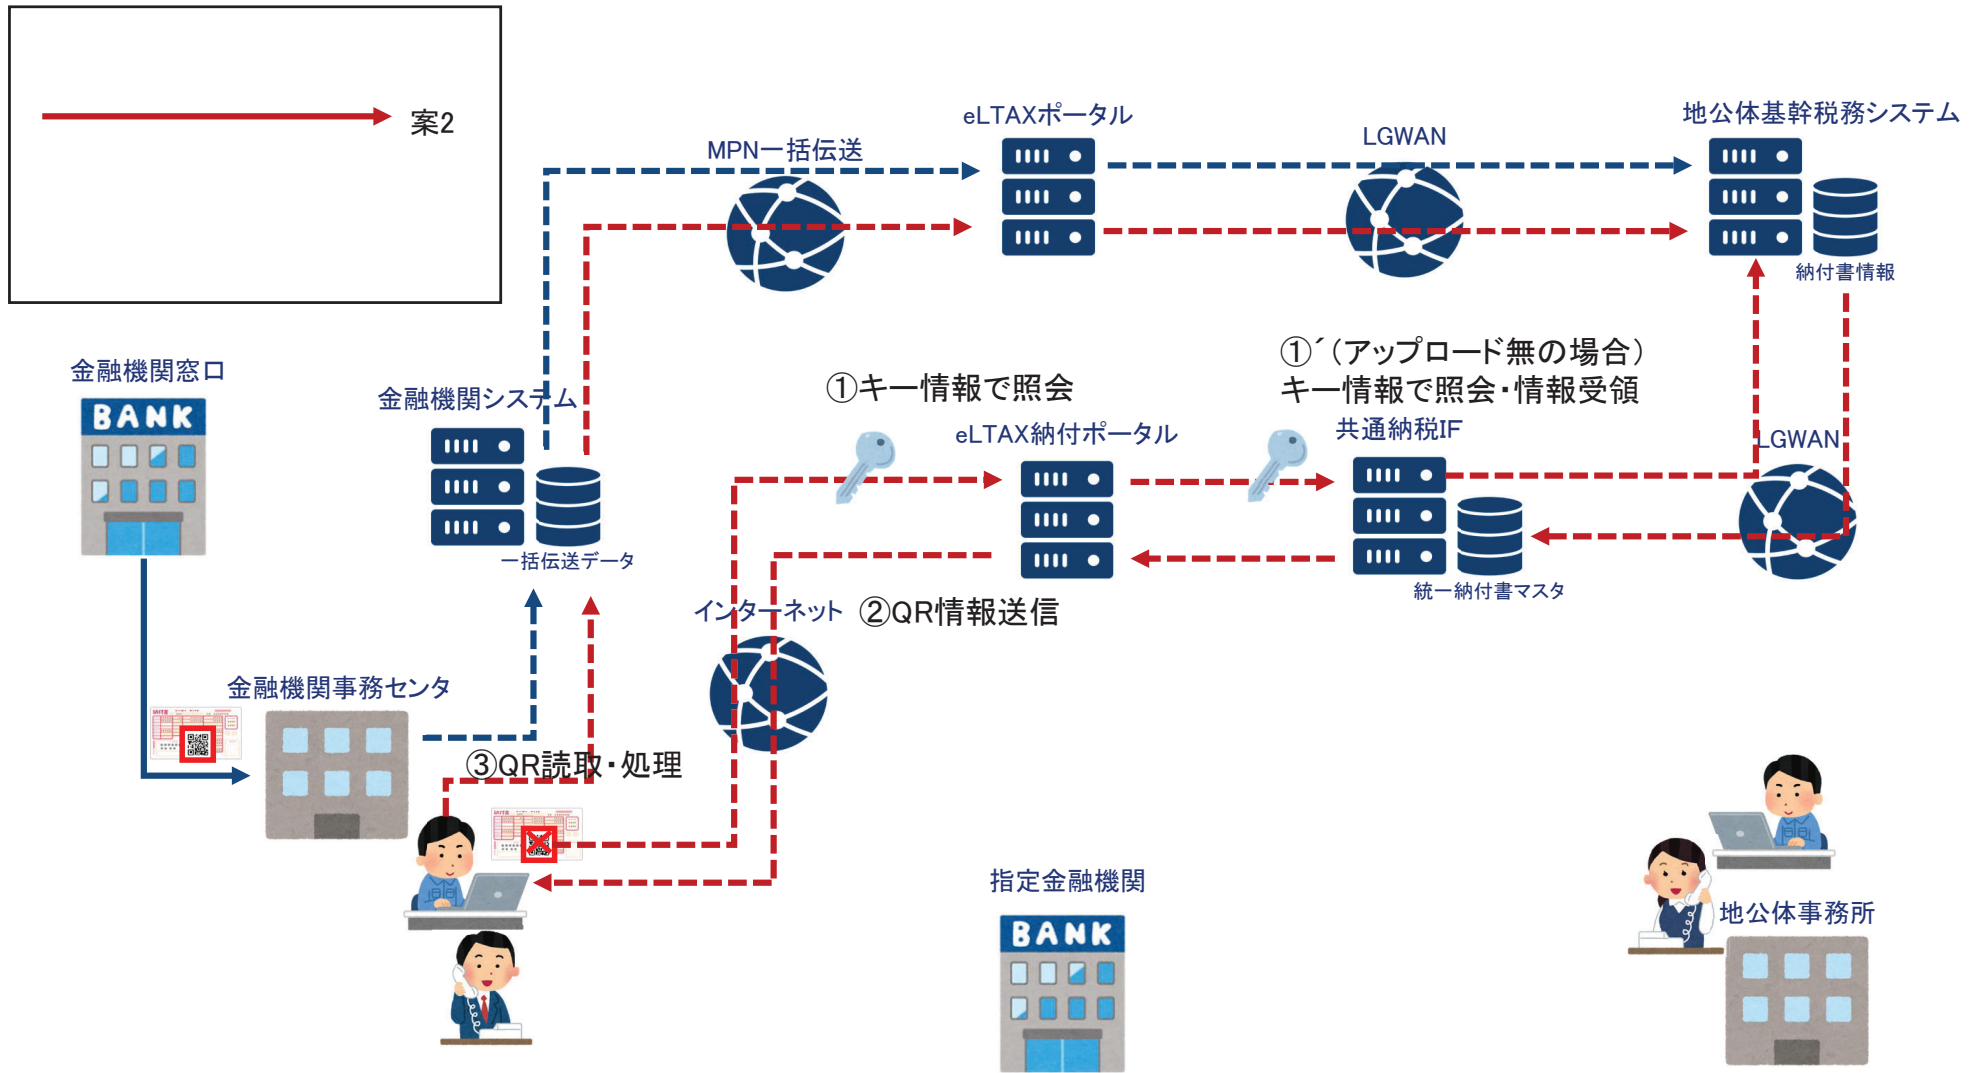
案2

MPN一括伝送

eLTAXポータル

LGWAN

地公体基幹税務システム

納付書情報

金融機関窓口

BANK

金融機関システム

一括伝送データ

①キー情報で照会

eLTAX納付ポータル

①´(アップロード無の場合)
キー情報で照会・情報受領

共通納税IF

LGWAN

統一納付書マスタ

インターネット

②QR情報送信

金融機関事務センタ

③QR読取・処理

指定金融機関

BANK

地公体事務所